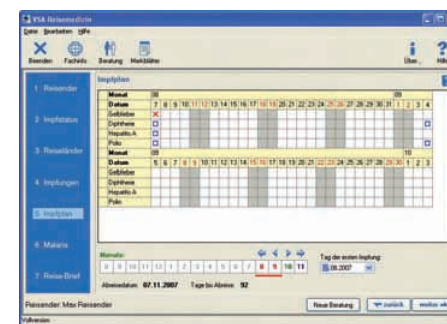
VSA Reisemedizin

Datei Bearbeiten Hilfe

Beenden Fachinfo Beratung Merkblätter Über... Hilfe

1 Reisender

2 Impfstatus

3 Reiseländer

4 Impfungen

5 Impfplan

6 Malaria

7 Reise-Brief

Impfplan

| Monat | 08 | | | | | | | | | | | | | | | | | | | | | | | | | 09 | | | |
|---|---|---|---|---|---|---|---|---|---|---|---|---|---|---|---|---|---|---|---|---|---|---|---|---|---|---|---|---|---|
| Datum | 7 | 8 | 9 | 10 | 11 | 12 | 13 | 14 | 15 | 16 | 17 | 18 | 19 | 20 | 21 | 22 | 23 | 24 | 25 | 26 | 27 | 28 | 29 | 30 | 31 | 1 | 2 | 3 | 4 |
| Gelbfieber | | | | | | | | | | | | | | | | | | | | | | | | | | | | | |
| Diphtherie | | | | | | | | | | | | | | | | | | | | | | | | | | | | | |
| Hepatitis A | | | | | | | | | | | | | | | | | | | | | | | | | | | | | |
| Polio | | | | | | | | | | | | | | | | | | | | | | | | | | | | | |

| Monat | 09 | | | | | | | | | | | | | | | | | | | | | | | | | 10 | | |
|---|---|---|---|---|---|---|---|---|---|---|---|---|---|---|---|---|---|---|---|---|---|---|---|---|---|---|---|---|
| Datum | 5 | 6 | 7 | 8 | 9 | 10 | 11 | 12 | 13 | 14 | 15 | 16 | 17 | 18 | 19 | 20 | 21 | 22 | 23 | 24 | 25 | 26 | 27 | 28 | 29 | 30 | 1 | 2 | 3 |
| Gelbfieber | | | | | | | | | | | | | | | | | | | | | | | | | | | | |
| Diphtherie | | | | | | | | | | | | | | | | | | | | | | | | | | | | |
| Hepatitis A | | | | | | | | | | | | | | | | | | | | | | | | | | | | |
| Polio | | | | | | | | | | | | | | | | | | | | | | | | | | | | |

Monate:
8 9 10 11 12 1 2 3 4 5 6 7 8 9 10 11

Tag der ersten Impfung:
08.2007

Abreisedatum: 07.11.2007 Tage bis Abreise: 92

Reisender: Max Reisender

Neue Beratung zurück weiter

Vollversion